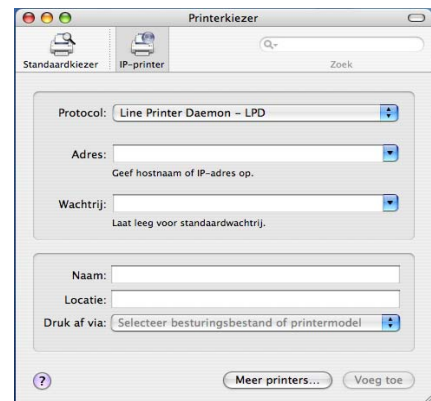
Printerkiezer

Standaardkiezer

IP-printer

Q-

Zoek

Protocol: Line Printer Daemon – LPD

Adres:

Geef hostnaam of IP-adres op.

Wachtrij:

Laat leeg voor standaardwachtrij.

Naam:

Locatie:

Druk af via: Selecteer besturingsbestand of printermodel

?

Meer printers...

Voeg toe